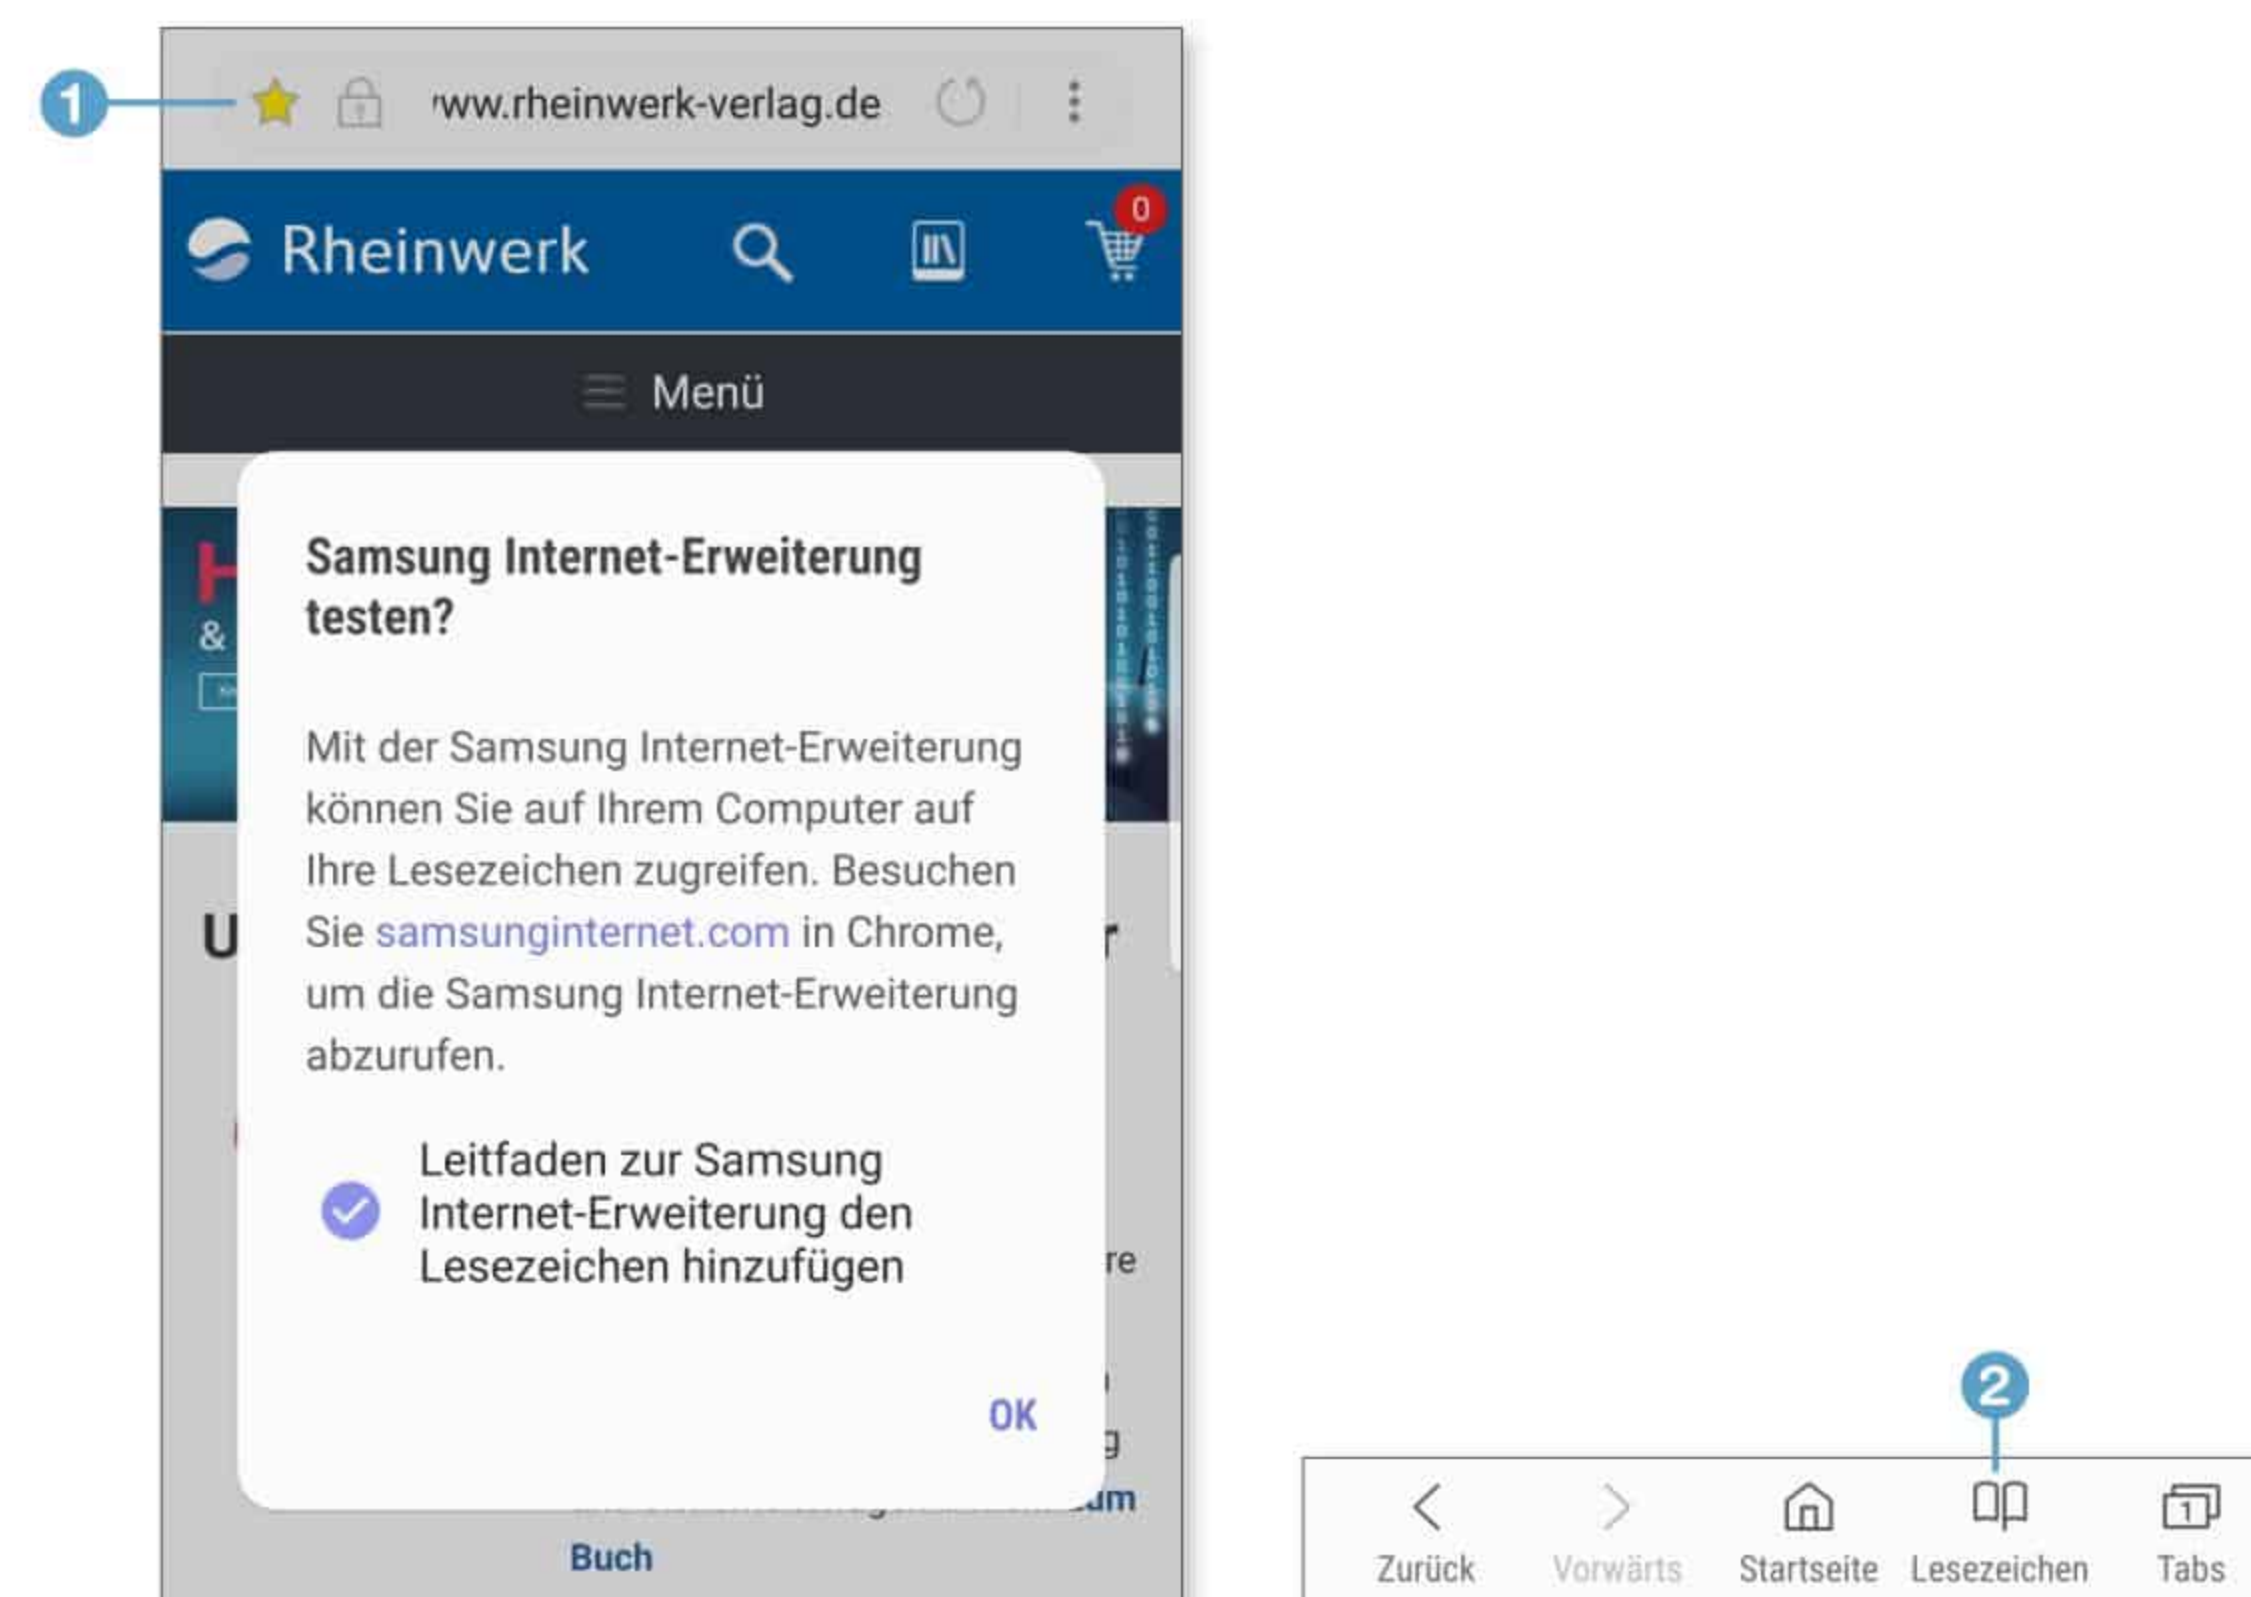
1

'ww.rheinwerk-verlag.de

Rheinwerk

0

Menü

Samsung Internet-Erweiterung testen?

Mit der Samsung Internet-Erweiterung können Sie auf Ihrem Computer auf Ihre Lesezeichen zugreifen. Besuchen Sie samsunginternet.com in Chrome, um die Samsung Internet-Erweiterung abzurufen.

Leitfaden zur Samsung Internet-Erweiterung den Lesezeichen hinzufügen

OK

Buch

2

Zurück Vorwärts Startseite Lesezeichen Tabs